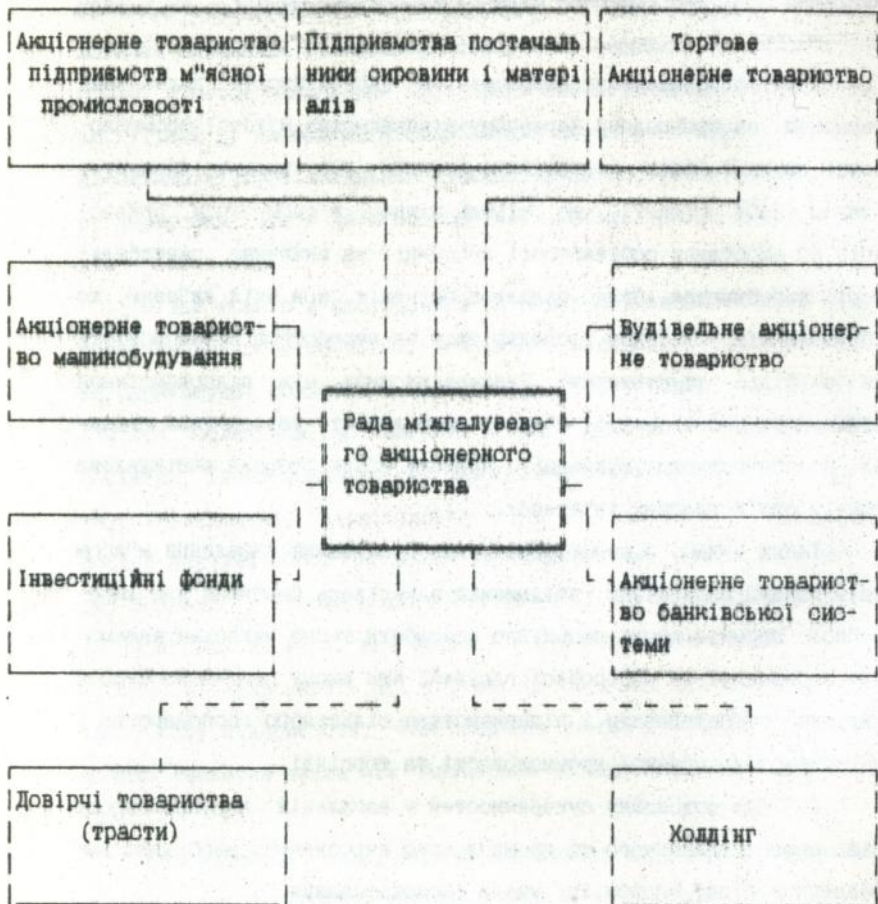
Акціонерне товариство підприємств м"ясної промисловості

Підприємства постачальники сировини і матеріалів

Торгове Акціонерне товариство

Акціонерне товариство машинобудування

Будівельне акціонерне товариство

Рада міжгалузевого акціонерного товариства

Інвестиційні фонди

Акціонерне товариство банківської системи

Довірчі товариства (трасти)

Холдінг